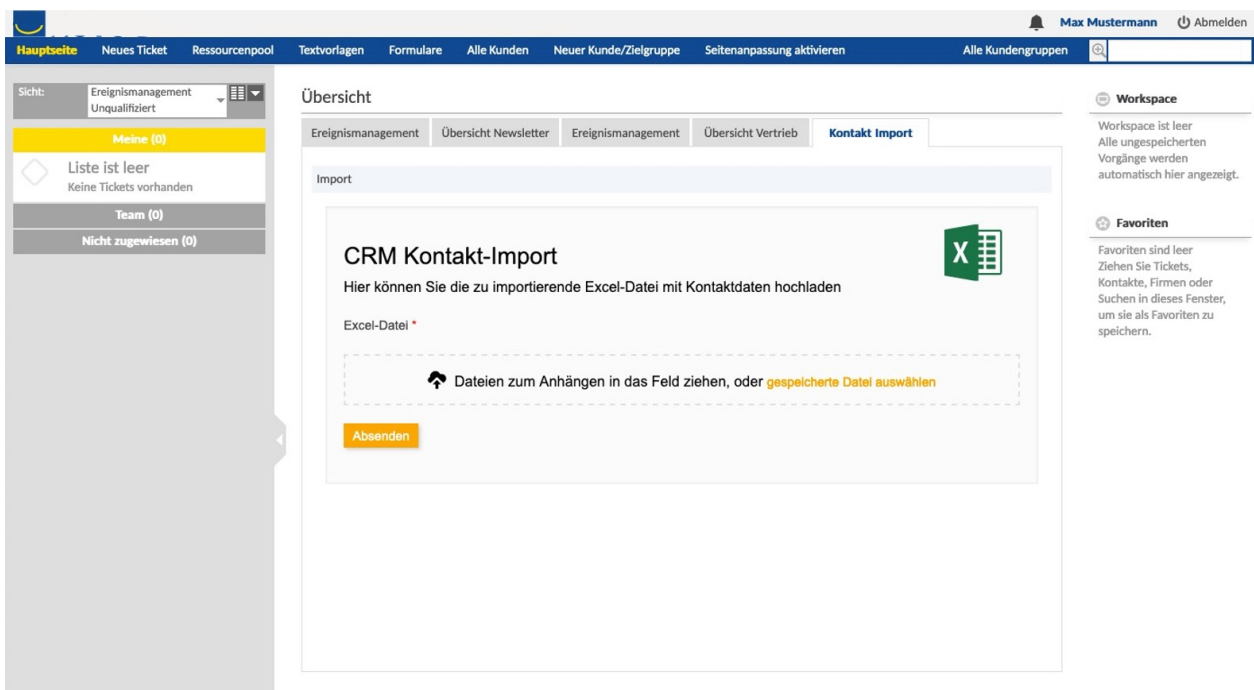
Max Mustermann Abmelden

Hauptseite Neues Ticket Ressourcenpool Textvorlagen Formulare Alle Kunden Neuer Kunde/Zielgruppe Seitenanpassung aktivieren Alle Kundengruppen

Sicht: Ereignismanagement Unqualifiziert

Meine (0)

Liste ist leer
Keine Tickets vorhanden

Team (0)

Nicht zugewiesen (0)

Übersicht

Ereignismanagement | Übersicht Newsletter | Ereignismanagement | Übersicht Vertrieb | Kontakt Import

Import

CRM Kontakt-Import

Hier können Sie die zu importierende Excel-Datei mit Kontaktdaten hochladen

Excel-Datei *

Dateien zum Anhängen in das Feld ziehen, oder gespeicherte Datei auswählen

Absenden

Workspace

Workspace ist leer
Alle ungespeicherten Vorgänge werden automatisch hier angezeigt.

Favoriten

Favoriten sind leer
Ziehen Sie Tickets, Kontakte, Firmen oder Suchen in dieses Fenster, um sie als Favoriten zu speichern.